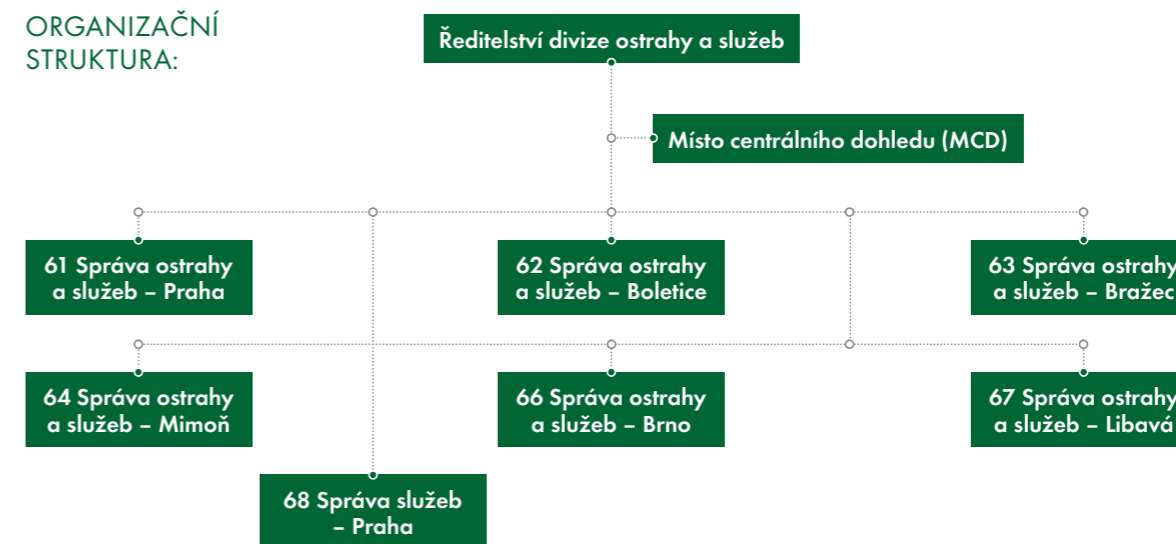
ORGANIZAČNÍ STRUKTURA:

Ředitelství divize ostrahy a služeb

Místo centrálního dohledu (MCD)

61 Správa ostrahy a služeb – Praha

62 Správa ostrahy a služeb – Boletice

63 Správa ostrahy a služeb – Bražec

64 Správa ostrahy a služeb – Mimoň

66 Správa ostrahy a služeb – Brno

67 Správa ostrahy a služeb – Libavá

68 Správa služeb – Praha